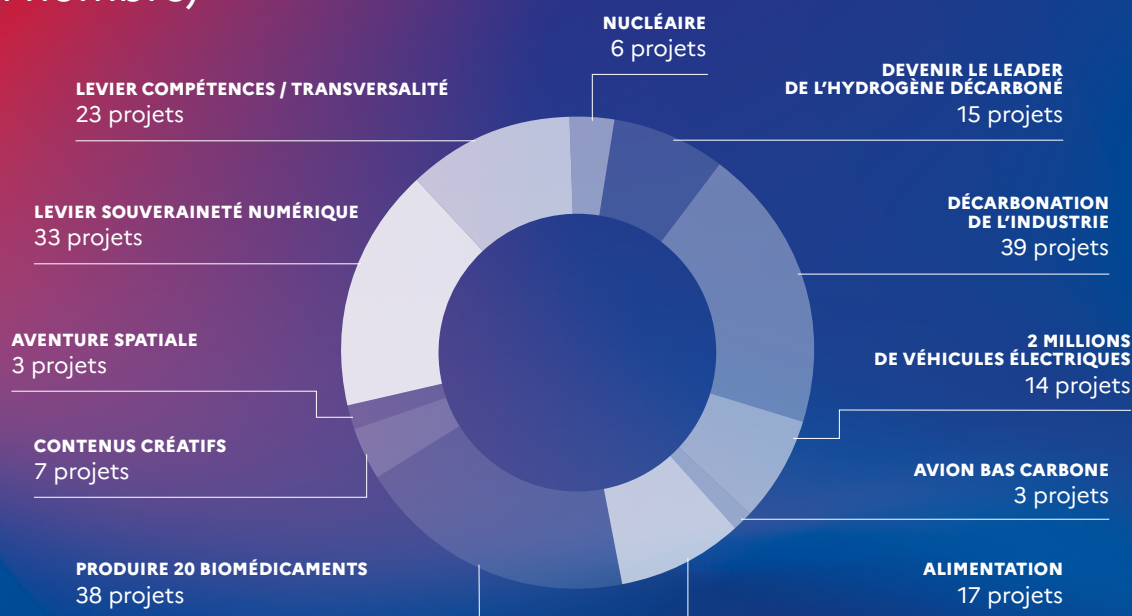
NUCLÉAIRE
6 projets

DEVENIR LE LEADER DE L'HYDROGÈNE DÉCARBONÉ
15 projets

DÉCARBONATION DE L'INDUSTRIE
39 projets

2 MILLIONS DE VÉHICULES ÉLECTRIQUES
14 projets

AVION BAS CARBONE
3 projets

ALIMENTATION
17 projets

PRODUIRE 20 BIOMÉDICAMENTS
38 projets

CONTENUS CRÉATIFS
7 projets

AVENTURE SPATIALE
3 projets

LEVIER SOUVERAINETÉ NUMÉRIQUE
33 projets

LEVIER COMPÉTENCES / TRANSVERSALITÉ
23 projets